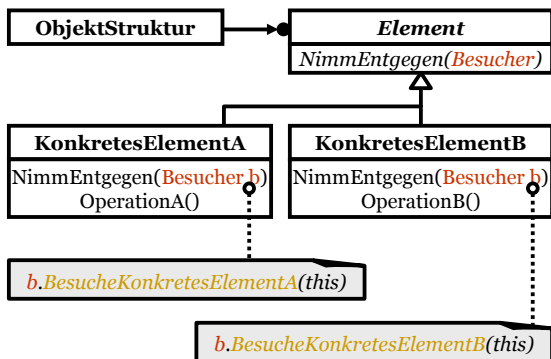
ObjektStruktur

Element

NimmEntgegen(Besucher)

KonkretesElementA

NimmEntgegen(Besucher b)
OperationA()

KonkretesElementB

NimmEntgegen(Besucher b)
OperationB()

b.BesucheKonkretesElementA(this)

b.BesucheKonkretesElementB(this)